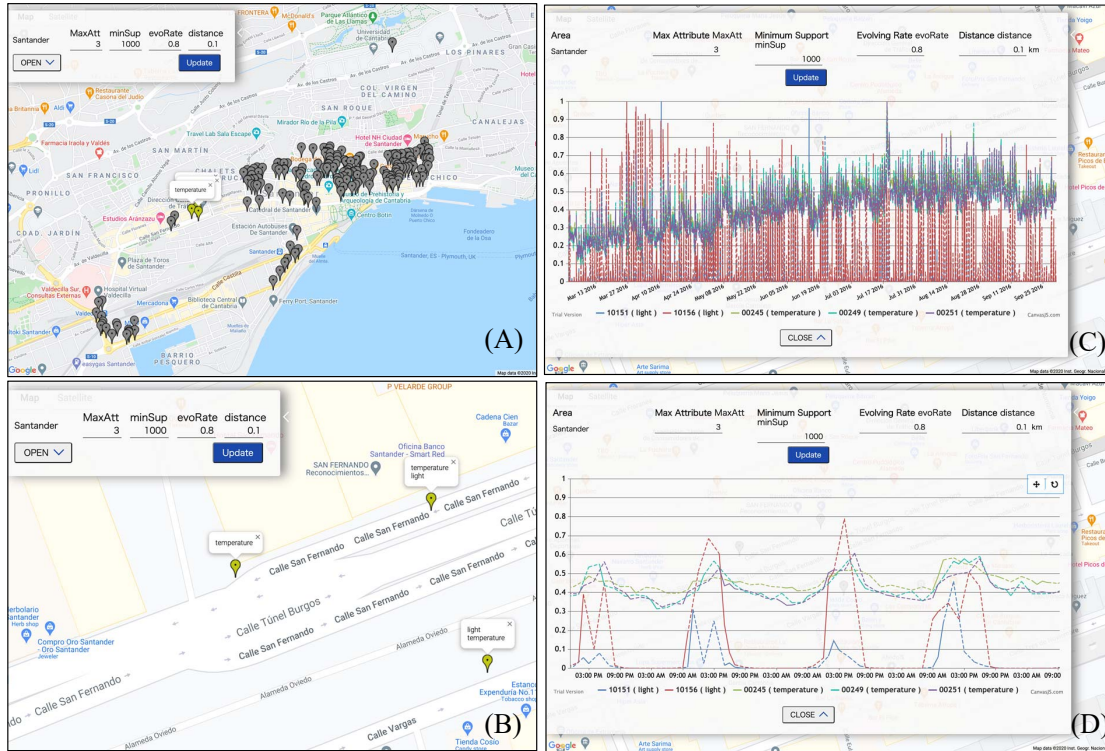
Map Satellite

Santander | MaxAtt 3 | minSup 1000 | evoRate 0.8 | distance 0.1

OPEN

Update

FRONTERA McDonald's Parque Atlántico de Las Llamas Universidad de Cantabria LOS PINARES COL VIRGEN DEL MONTE SAN ROQUE CANALEJAS Britannia Aldi Farmacia Iraola y Valdés Travel Lab Sala Escape Mirador Río de la Pila Hotel NH Ciudad de Santander SAN MARTÍN CHALETS PRONILLO SAN FRANCISCO temperature Estudios Aranzazu Catedral de Santander Museo de Prehistoria y Arqueología de Cantabria Centro Botín CDAD. JARDÍN Estación Autobuses De Santander Fondeadero de la Osa Plaza de Toros de Santander Santander, ES - Plymouth, UK Hospital Virtual Valdecilla Valdecilla Sur, Consultas Externas Mercadona Biblioteca Central de Cantabria Ferry Port. Santander BARRIO PESQUERO easygas Santander Google Map data ©2020

(A)

Area Santander

Max Attribute MaxAtt 3

Minimum Support minSup 1000

Evolving Rate evoRate 0.8

Distance distance 0.1 km

Update

1 0.9 0.8 0.7 0.6 0.5 0.4 0.3 0.2 0.1 0

Mar 13 2016 Mar 27 2016 Apr 10 2016 Apr 24 2016 May 08 2016 May 22 2016 Jun 05 2016 Jun 19 2016 Jul 03 2016 Jul 17 2016 Jul 31 2016 Aug 14 2016 Aug 28 2016 Sep 11 2016 Sep 25 2016

Trial Version — 10151 ( light ) — 10156 ( light ) — 00245 ( temperature ) — 00249 ( temperature ) — 00251 ( temperature ) CanvasJS.com

CLOSE

(C)

Map Satellite

Santander | MaxAtt 3 | minSup 1000 | evoRate 0.8 | distance 0.1

OPEN

Update

P VELARDE GROUP Cadena Cien Bazar Oficina Banco Santander - Smart Red SAN FERNANDO Reconocimientos temperature light Calle San Fernando temperature Calle Túnel Burgos Calle San Fernando Herbolario Santander Compro Oro Santander - Oro Santander Jeweler light temperature Alameda Oviedo Expendiduría No.1 Tobacco shop Calle Vargas Tienda Cosio

(B)

Area Santander

Max Attribute MaxAtt 3

Minimum Support minSup 1000

Evolving Rate evoRate 0.8

Distance distance 0.1 km

Update

1 0.9 0.8 0.7 0.6 0.5 0.4 0.3 0.2 0.1 0

03:00 PM 09:00 PM 03:00 AM 09:00 AM 03:00 PM 09:00 PM 03:00 AM 09:00 AM 03:00 PM 09:00 PM 03:00 AM 09:00 AM 03:00 PM 09:00 PM 03:00 AM 09:00 AM 03:00 PM 09:00 PM 03:00 AM 09:00

Trial Version — 10151 ( light ) — 10156 ( light ) — 00245 ( temperature ) — 00249 ( temperature ) — 00251 ( temperature ) CanvasJS.com

CLOSE

(D)